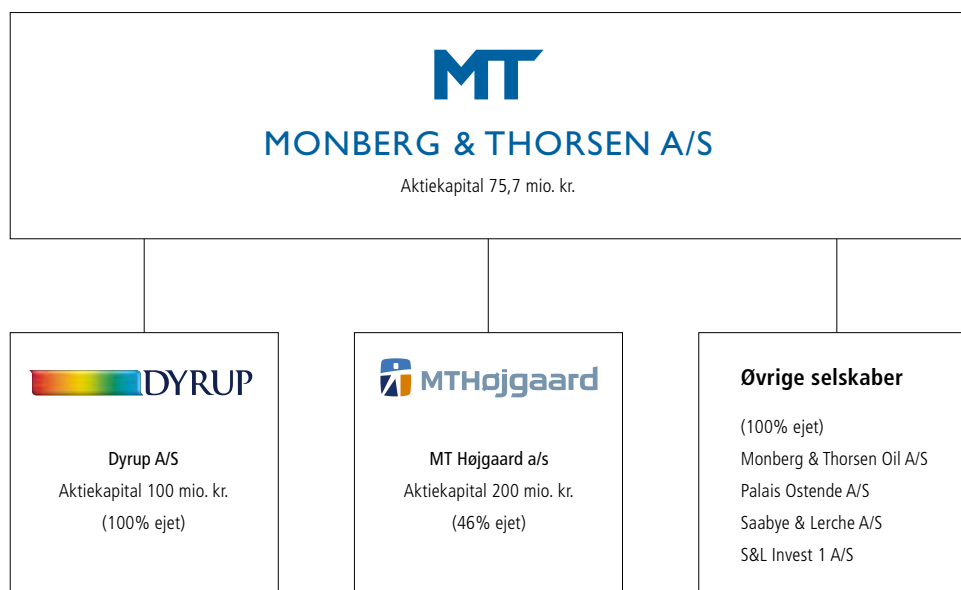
MT

MONBERG & THORSEN A/S

Aktiekapital 75,7 mio. kr.

DYRUP

Dyrup A/S
Aktiekapital 100 mio. kr.
(100% ejet)

MTHøjgaard

MT Højgaard a/s
Aktiekapital 200 mio. kr.
(46% ejet)

Øvrige selskaber

(100% ejet)
Monberg & Thorsen Oil A/S
Palais Ostende A/S
Saabye & Lerche A/S
S&L Invest 1 A/S